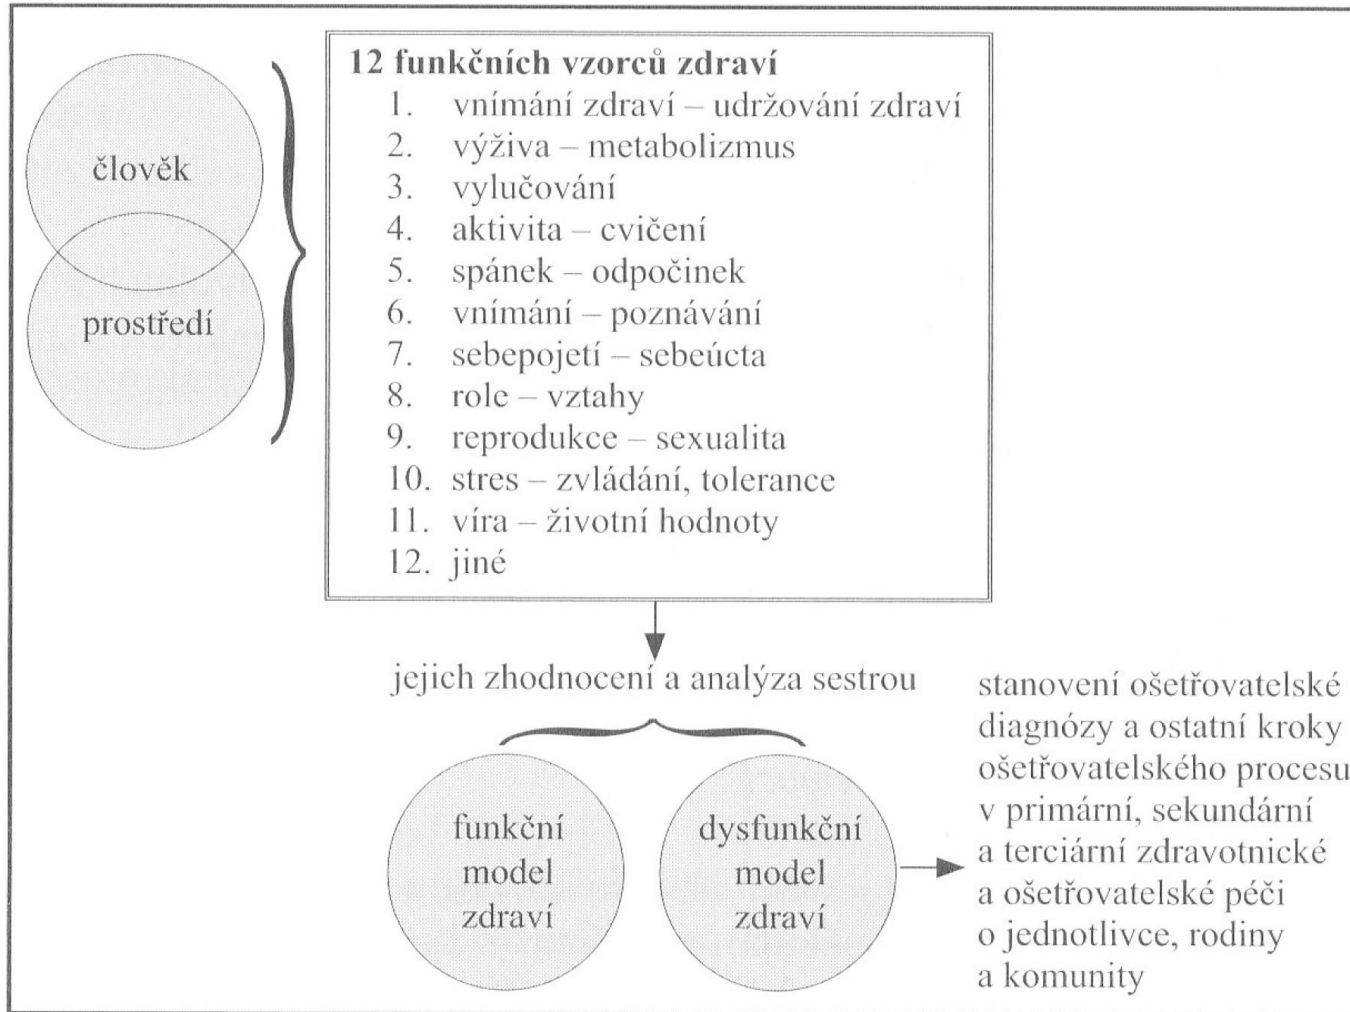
člověk

prostředí

**12 funkčních vzorců zdraví**

1. vnímání zdraví – udržování zdraví
2. výživa – metabolizmus
3. vylučování
4. aktivita – cvičení
5. spánek – odpočinek
6. vnímání – poznávání
7. sebepojetí – sebeúcta
8. role – vztahy
9. reprodukce – sexualita
10. stres – zvládání, tolerance
11. víra – životní hodnoty
12. jiné

jejich zhodnocení a analýza sestrou

funkční model zdraví

dysfunkční model zdraví

stanovení ošetřovatelské diagnózy a ostatní kroky ošetřovatelského procesu v primární, sekundární a terciární zdravotnické a ošetřovatelské péči o jednotlivce, rodiny a komunity